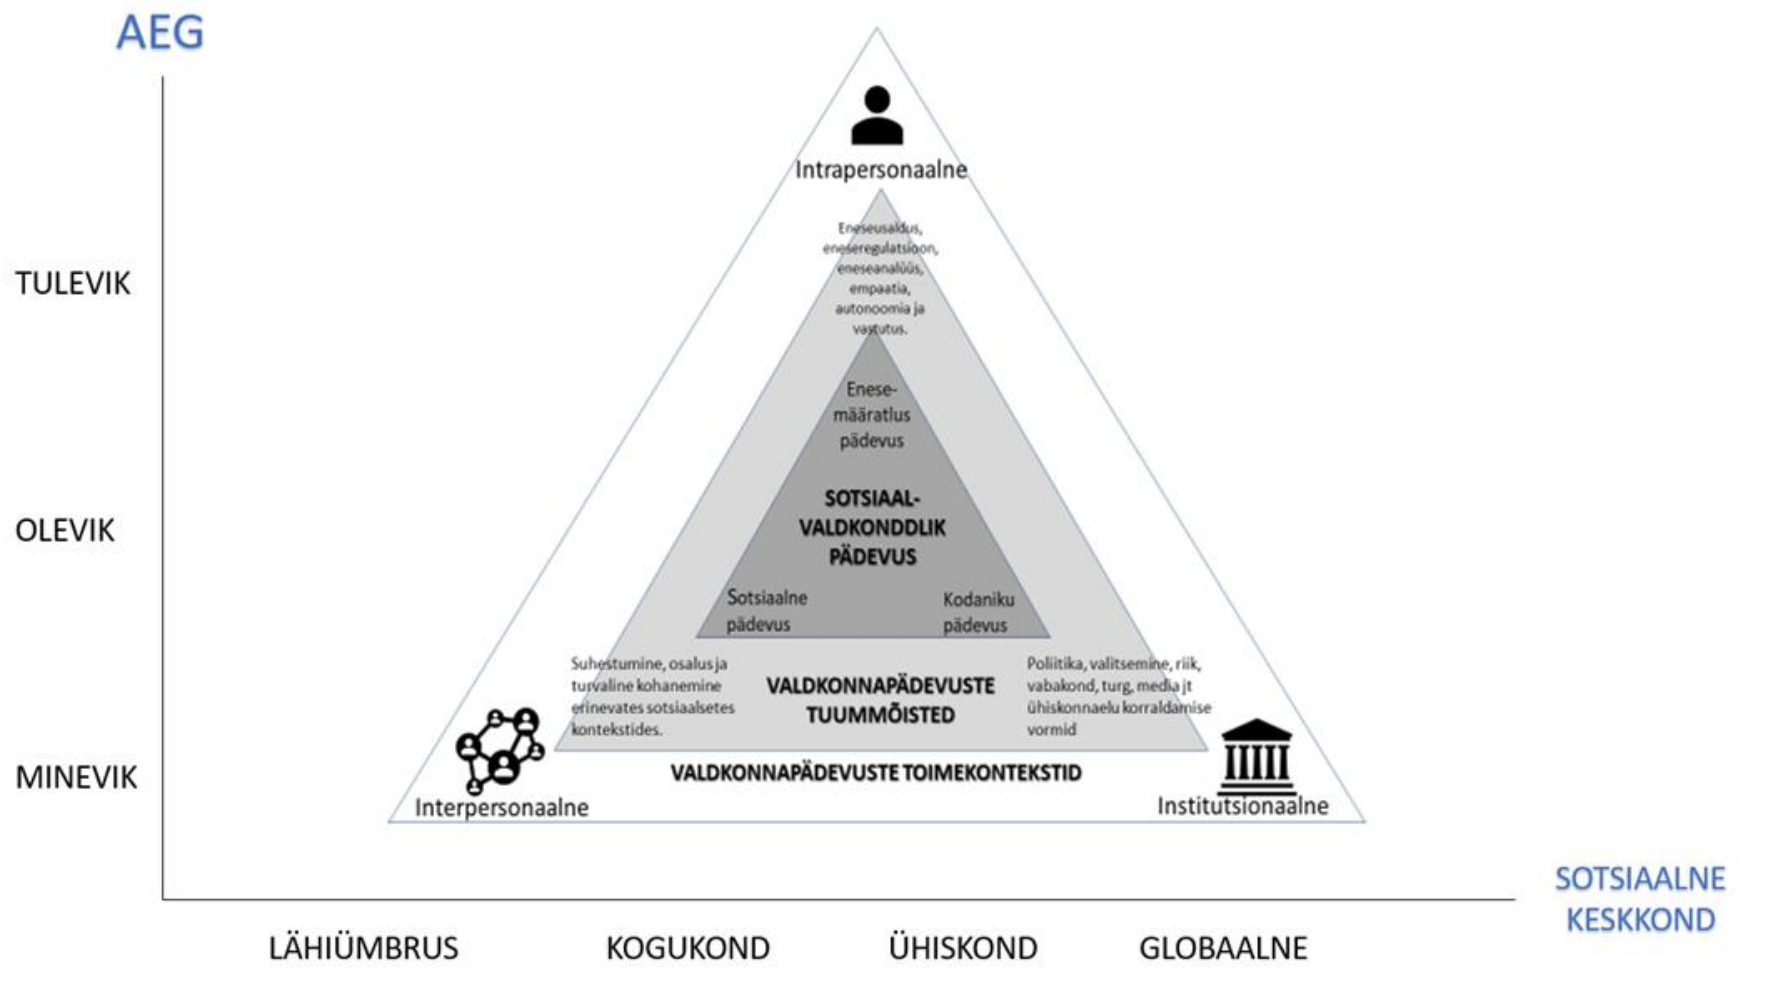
AEG

Intrapersonaalne

TULEVIK

Eneseusaldus, eneseregulatsioon, eneseanalüüs, empaatia, autonoomia ja vastutus.

Enesemääratlus pädevus

OLEVIK

SOTSIAAL-VALDKONDDLIK PÄDEVUS

Sotsiaalne pädevus

Kodaniku pädevus

Suhestumine, osalus ja turvaline kohanemine erinevates sotsiaalsetes kontekstides.

VALDKONNAPÄDEVUSTE TUUMMÕISTED

Poliitika, valitsemine, riik, vabakond, turg, media jt ühiskonnaelu korraldamise vormid

MINEVIK

VALDKONNAPÄDEVUSTE TOIMEKONTEKSTID

Interpersonaalne

Institutsionaalne

SOTSIAALNE KESKKOND

LÄHIÜMBRUS

KOGUKOND

ÜHISKOND

GLOBAALNE